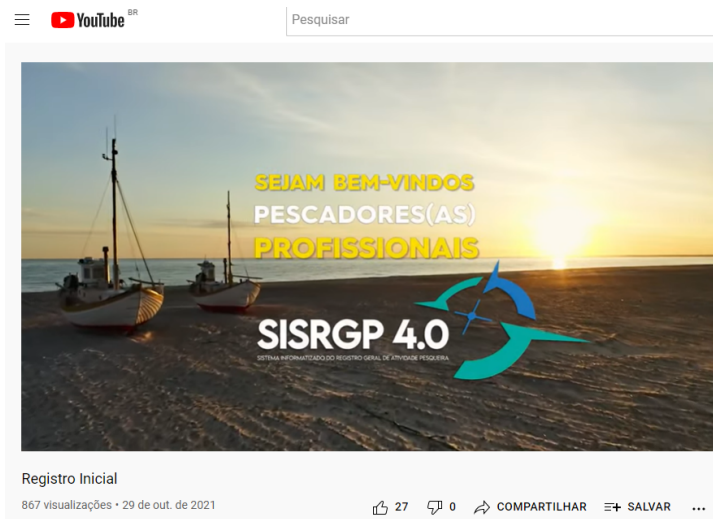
YouTube BR

Pesquisar

SEJAM BEM-VINDOS
PESCADORES(AS)
PROFISSIONAIS

SISRGP 4.0
SISTEMA INFORMATIZADO DO REGISTRO GERAL DE ATIVIDADE PESQUEIRA

Registro Inicial

867 visualizações • 29 de out. de 2021

27 0 COMPARTILHAR SALVAR ...